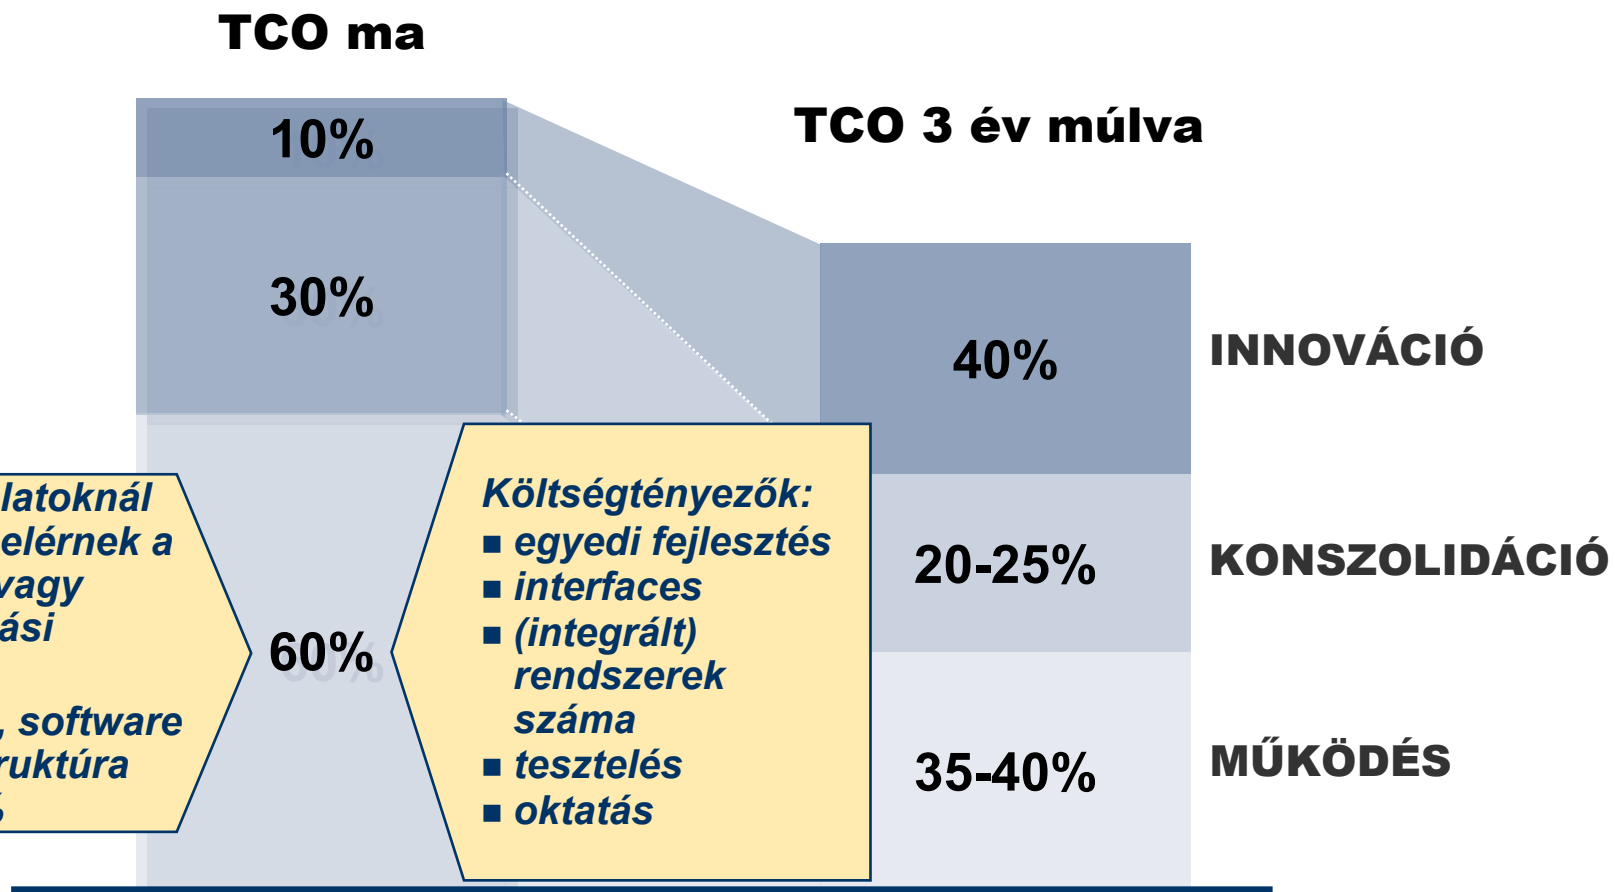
TCO ma

TCO 3 év múlva

10%

30%

60%

40%

20-25%

35-40%

INNOVÁCIÓ

KONSZOLIDÁCIÓ

MŰKÖDÉS

latoknál elérnek a vagy ási

, software ruktúra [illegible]

Költségtényezők:
■ egyedi fejlesztés
■ interfaces
■ (integrált) rendszerek száma
■ tesztelés
■ oktatás